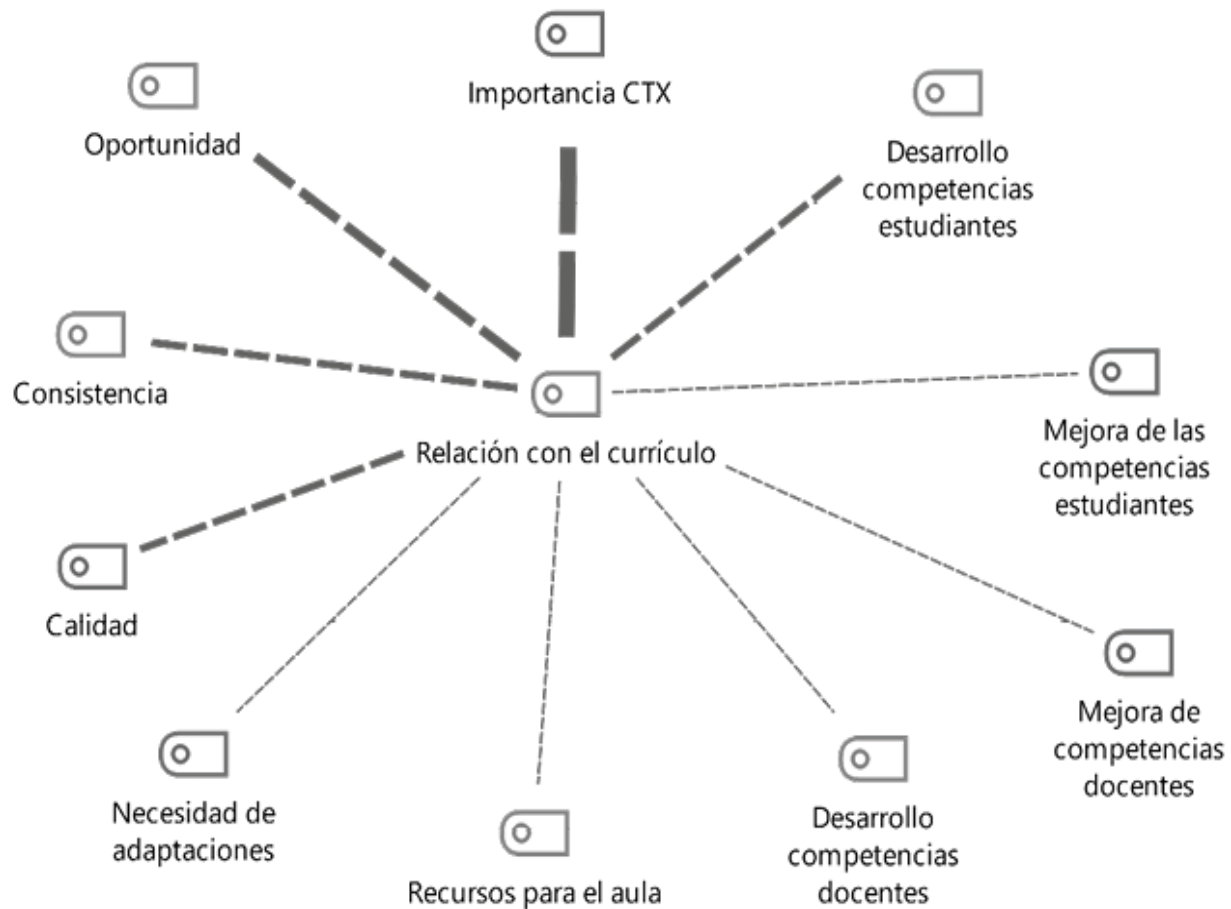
Importancia CTX

Oportunidad

Desarrollo competencias estudiantes

Consistencia

Relación con el currículo

Mejora de las competencias estudiantes

Calidad

Mejora de competencias docentes

Necesidad de adaptaciones

Recursos para el aula

Desarrollo competencias docentes